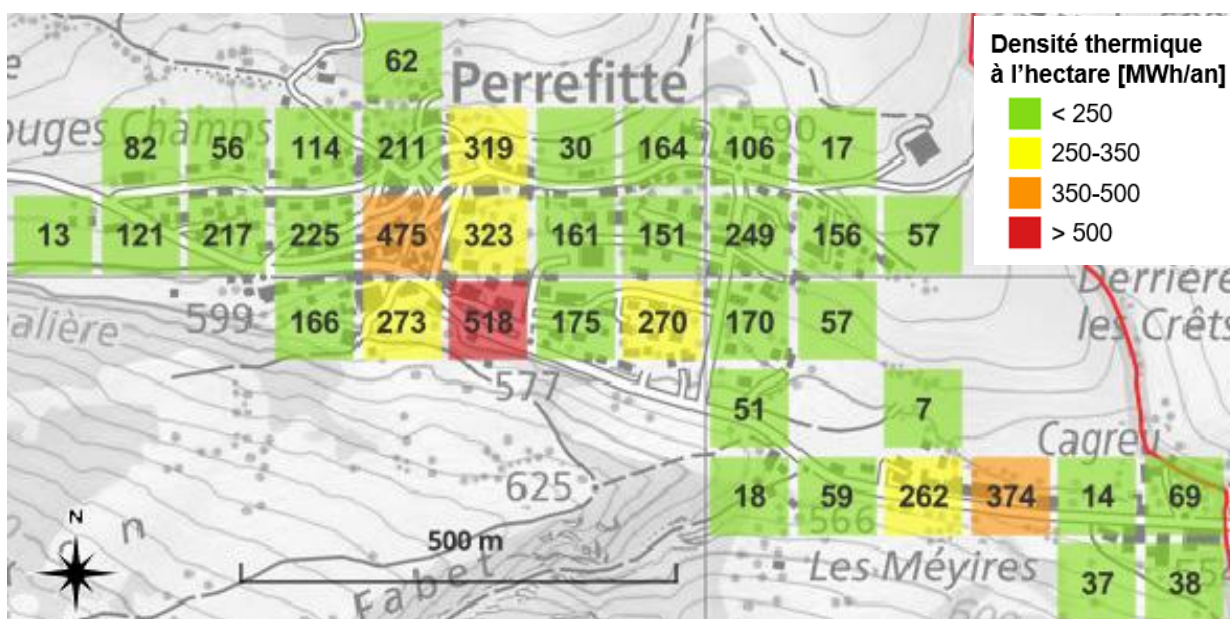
Densité thermique à l'hectare [MWh/an]
< 250
250-350
350-500
> 500

Perrefitte

ouges Champs

62

82 56 114 211 319 30 164 106 17

590

13 121 217 225 475 323 161 151 249 156 57

599 166 273 518 175 270 170 57

alière

Derrière les Crêts

577

51 7

Cagreu

625

18 59 262 374 14 69

566

N

500 m

Les Méyires

Fabet

37 38